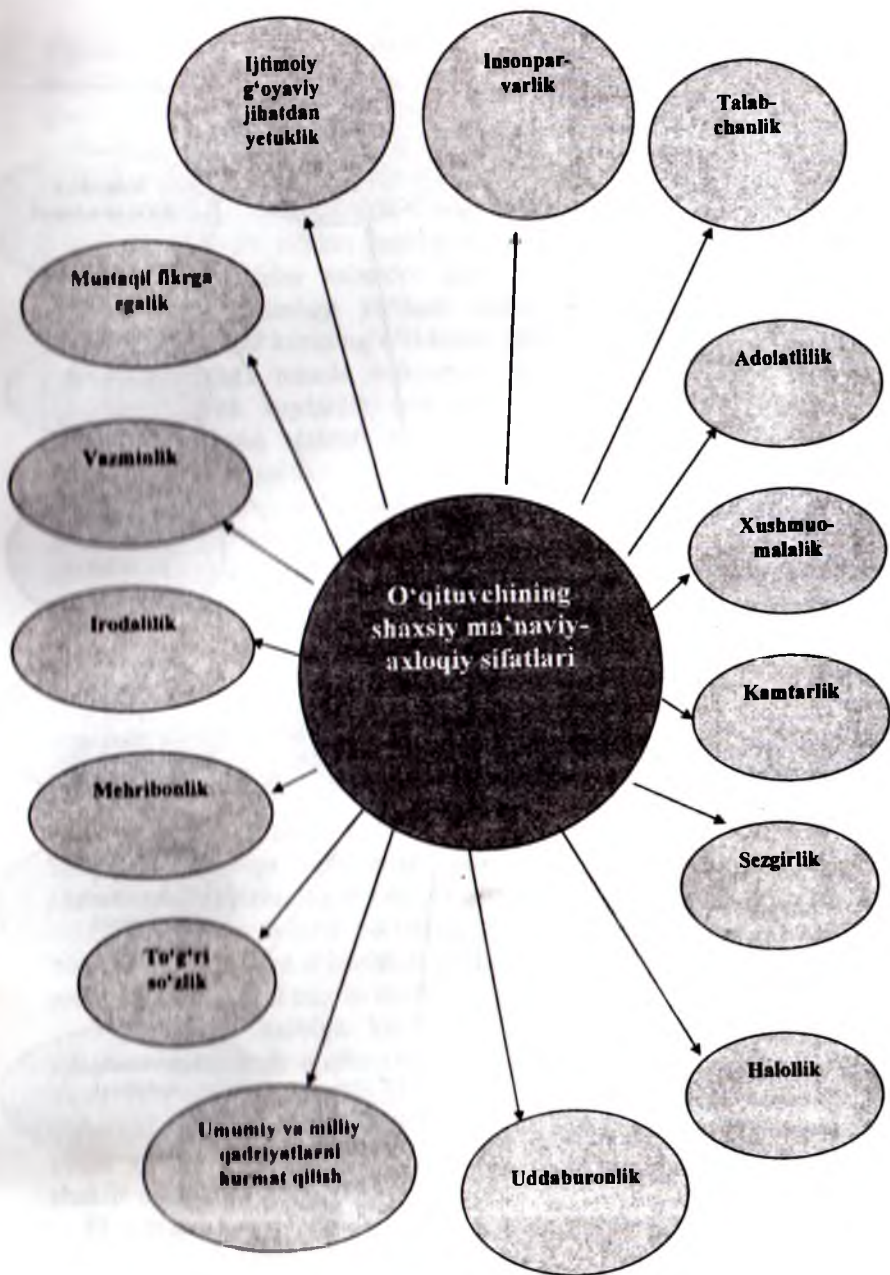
Ijtimoiy g'oyaviy jihatdan yetuklik

Insonparvarlik

Talabchanlik

Mustaqil fikrga egalik

Adolatlilik

Vazminlik

Xushmuomalalik

O'qituvchining shaxsiy ma'naviy-axloqiy sifatlari

Irodalilik

Kamtarlik

Mehribonlik

Sezgirlik

To'g'ri so'zlik

Halollik

Umumiy va milliy qadriyatlarni hurmat qilish

Uddaburonlik